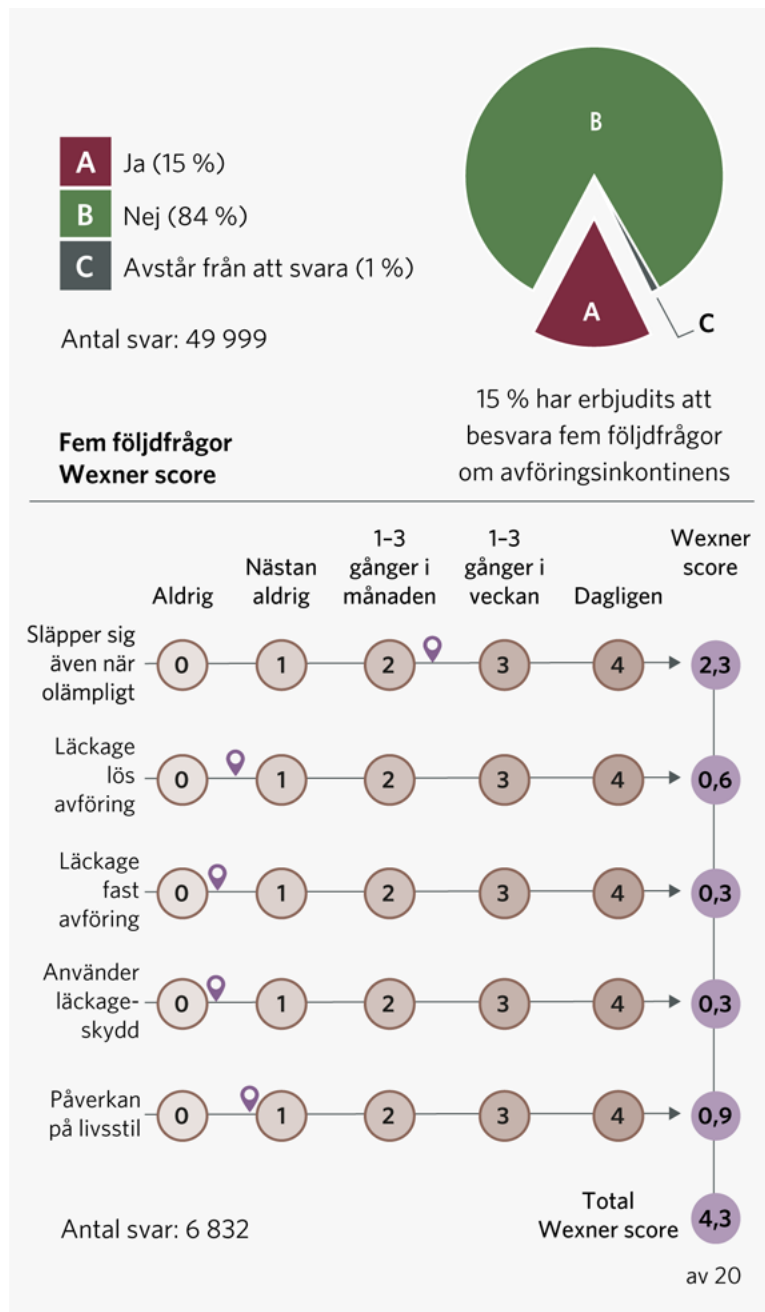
A Ja (15 %)
B Nej (84 %)
C Avstår från att svara (1 %)

Antal svar: 49 999

B
A
C

15 % har erbjudits att besvara fem följdfrågor om avföringsinkontinens

**Fem följdfrågor**
**Wexner score**

| | Aldrig | Nästan aldrig | 1–3 gånger i månaden | 1–3 gånger i veckan | Dagligen | Wexner score |
|---|---|---|---|---|---|---|
| Släpper sig även när olämpligt | 0 | 1 | 2 | 3 | 4 | 2,3 |
| Läckage lös avföring | 0 | 1 | 2 | 3 | 4 | 0,6 |
| Läckage fast avföring | 0 | 1 | 2 | 3 | 4 | 0,3 |
| Använder läckageskydd | 0 | 1 | 2 | 3 | 4 | 0,3 |
| Påverkan på livsstil | 0 | 1 | 2 | 3 | 4 | 0,9 |

Antal svar: 6 832

Total Wexner score 4,3
av 20